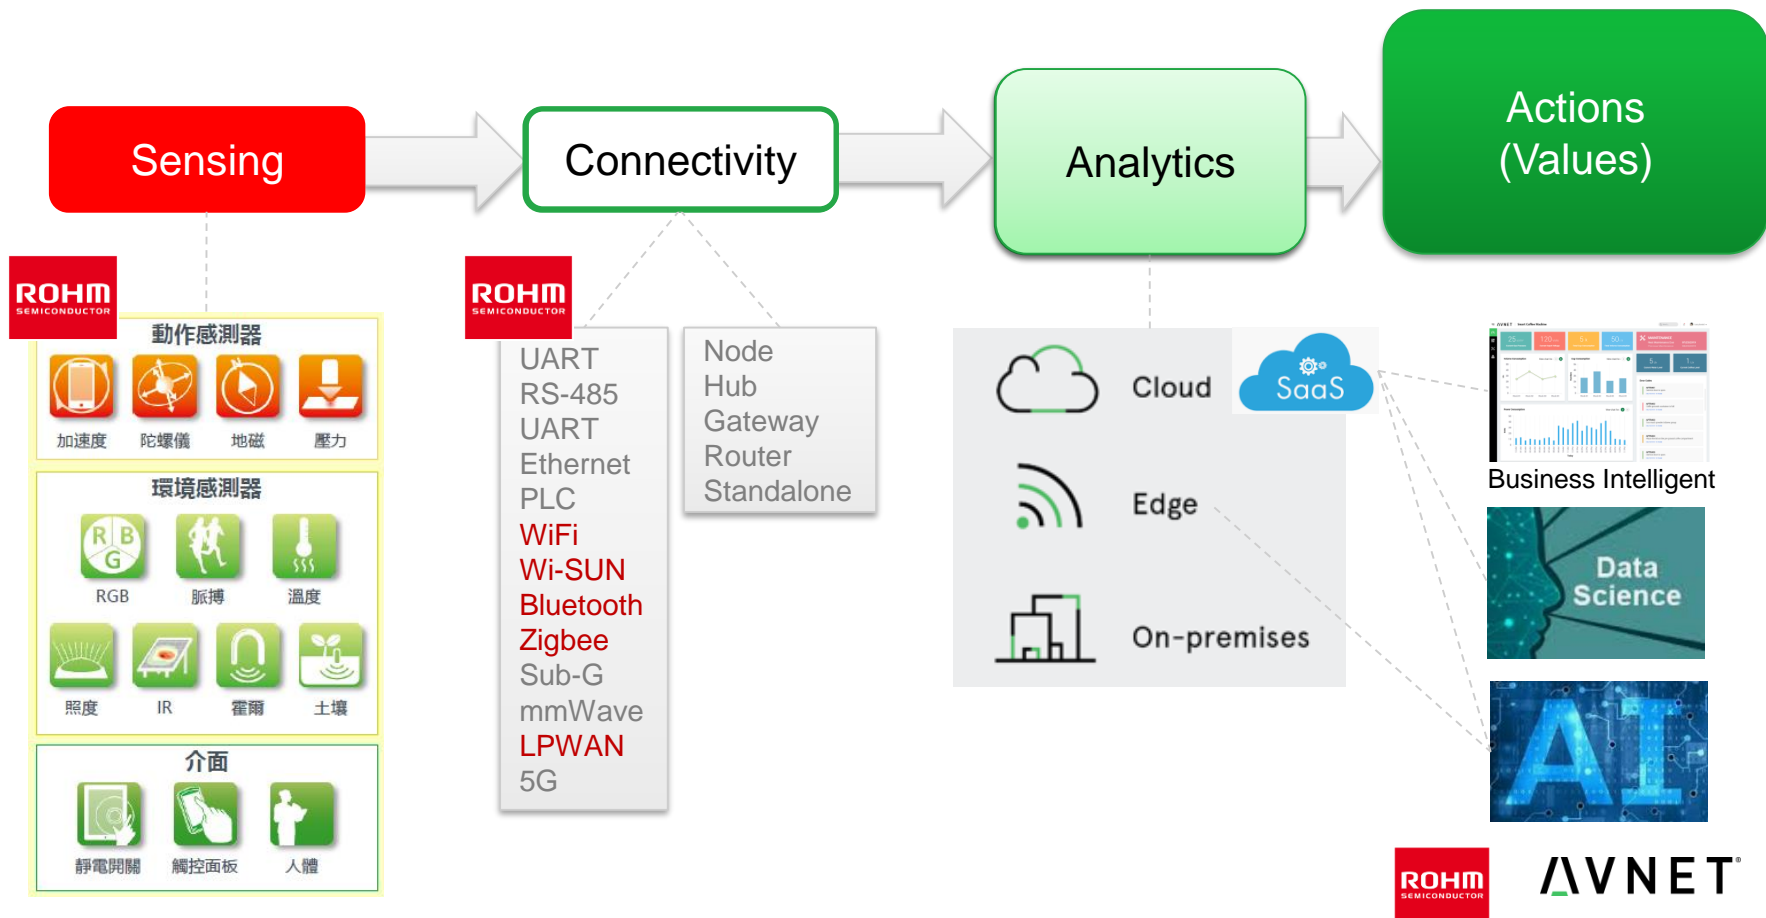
Sensing

Connectivity

Analytics

Actions (Values)

ROHM SEMICONDUCTOR

動作感測器

加速度 陀螺儀 地磁 壓力

環境感測器

RGB 脈搏 溫度

照度 IR 霍爾 土壤

介面

靜電開關 觸控面板 人體

ROHM SEMICONDUCTOR

UART
RS-485
UART
Ethernet
PLC
WiFi
Wi-SUN
Bluetooth
Zigbee
Sub-G
mmWave
LPWAN
5G

Node
Hub
Gateway
Router
Standalone

Cloud

SaaS

Edge

On-premises

Business Intelligent

Data Science

AI

ROHM SEMICONDUCTOR

AVNET